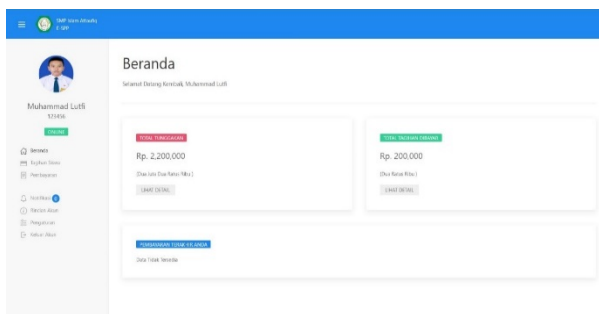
SMP Islam Amanda
E-SPP

Muhammad Lutfi
123456
ONLINE

Beranda
Tagihan Siswa
Pembayaran

Notifikasi 0
Bantuan Akun
Pengaturan
Keluar Akun

Beranda
Selamat Datang Kembali, Muhammad Lutfi

TOTAL TUNGGAKAN
Rp. 2,200,000
(Dua Juta Dua Ratus Ribu)
LIHAT DETAIL

TOTAL TAGIHAN DIBAYAR
Rp. 200,000
(Dua Ratus Ribu)
LIHAT DETAIL

PEMBAYARAN TERAKHIR ANDA
Data Tidak Tersedia